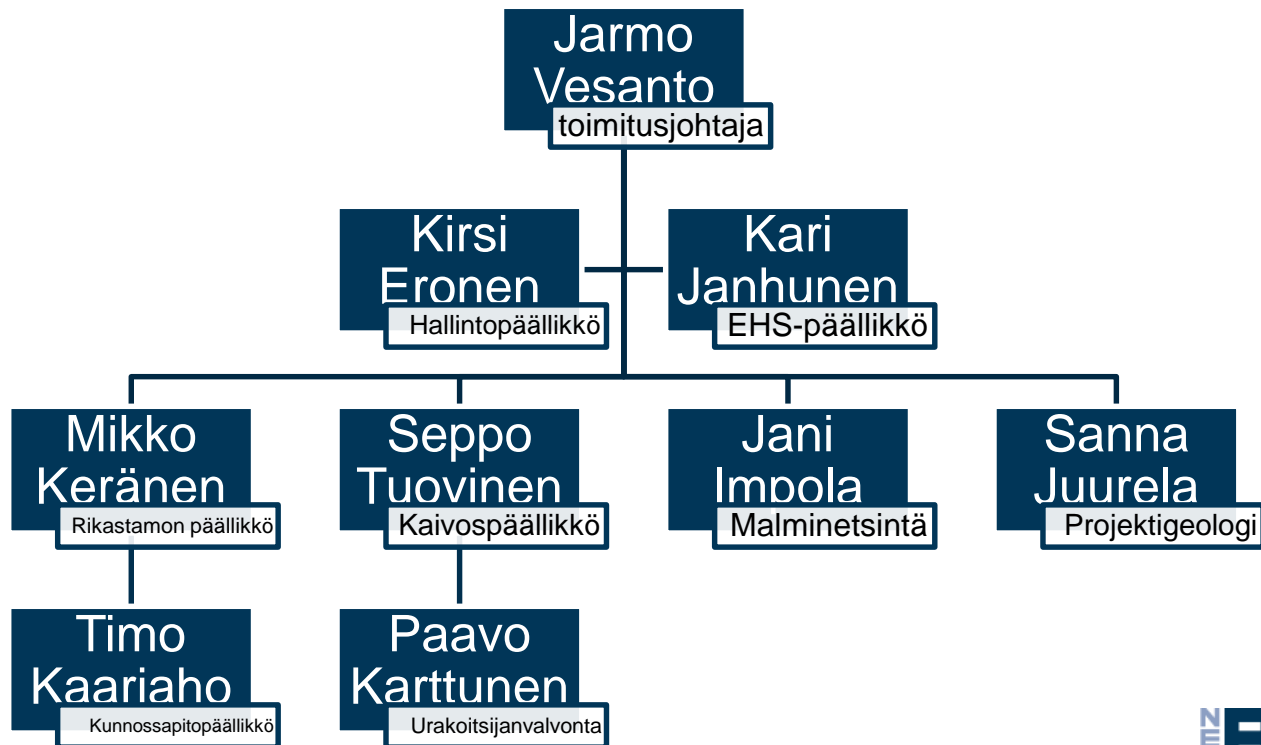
Jarmo Vesanto
toimitusjohtaja

Kirsi Eronen
Hallintopäällikkö

Kari Janhunen
EHS-päällikkö

Mikko Keränen
Rikastamon päällikkö

Seppo Tuovinen
Kaivospäällikkö

Jani Impola
Malminetsintä

Sanna Juurela
Projektigeologi

Timo Kaariaho
Kunnossapitopäällikkö

Paavo Karttunen
Urakoitsijanvalvonta

NE